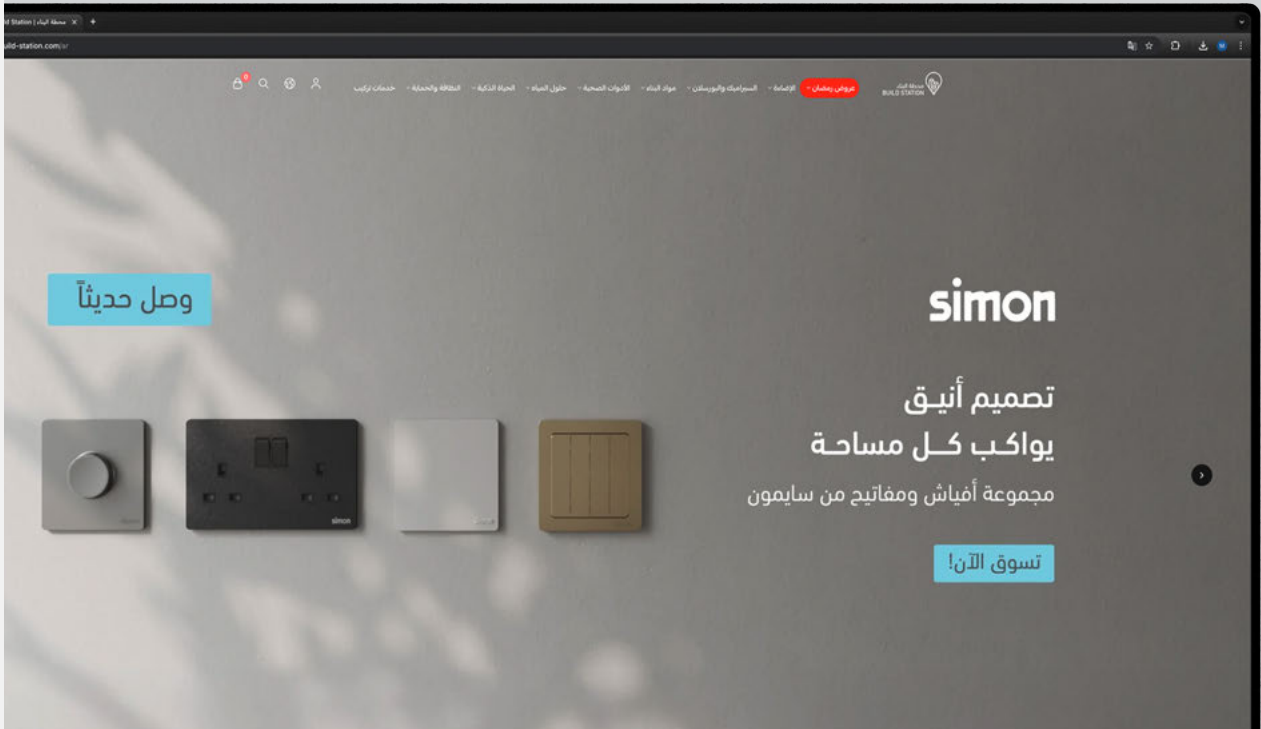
ld Station | محطة البناء ×
uild-station.com/ar

محطة البناء BUILD STATION
عروض رمضان
الإضاءة
السيراميك والبورسلان
مواد البناء
الأدوات الصحية
حلول المياه
الحياة الذكية
الطاقة والحماية
خدمات تركيب

0

وصل حديثاً

simon

تصميم أنيـق
يواكـب كـل مساحـة
مجموعة أفياش ومفاتيح من سايمون

تسوق الآن!

simon